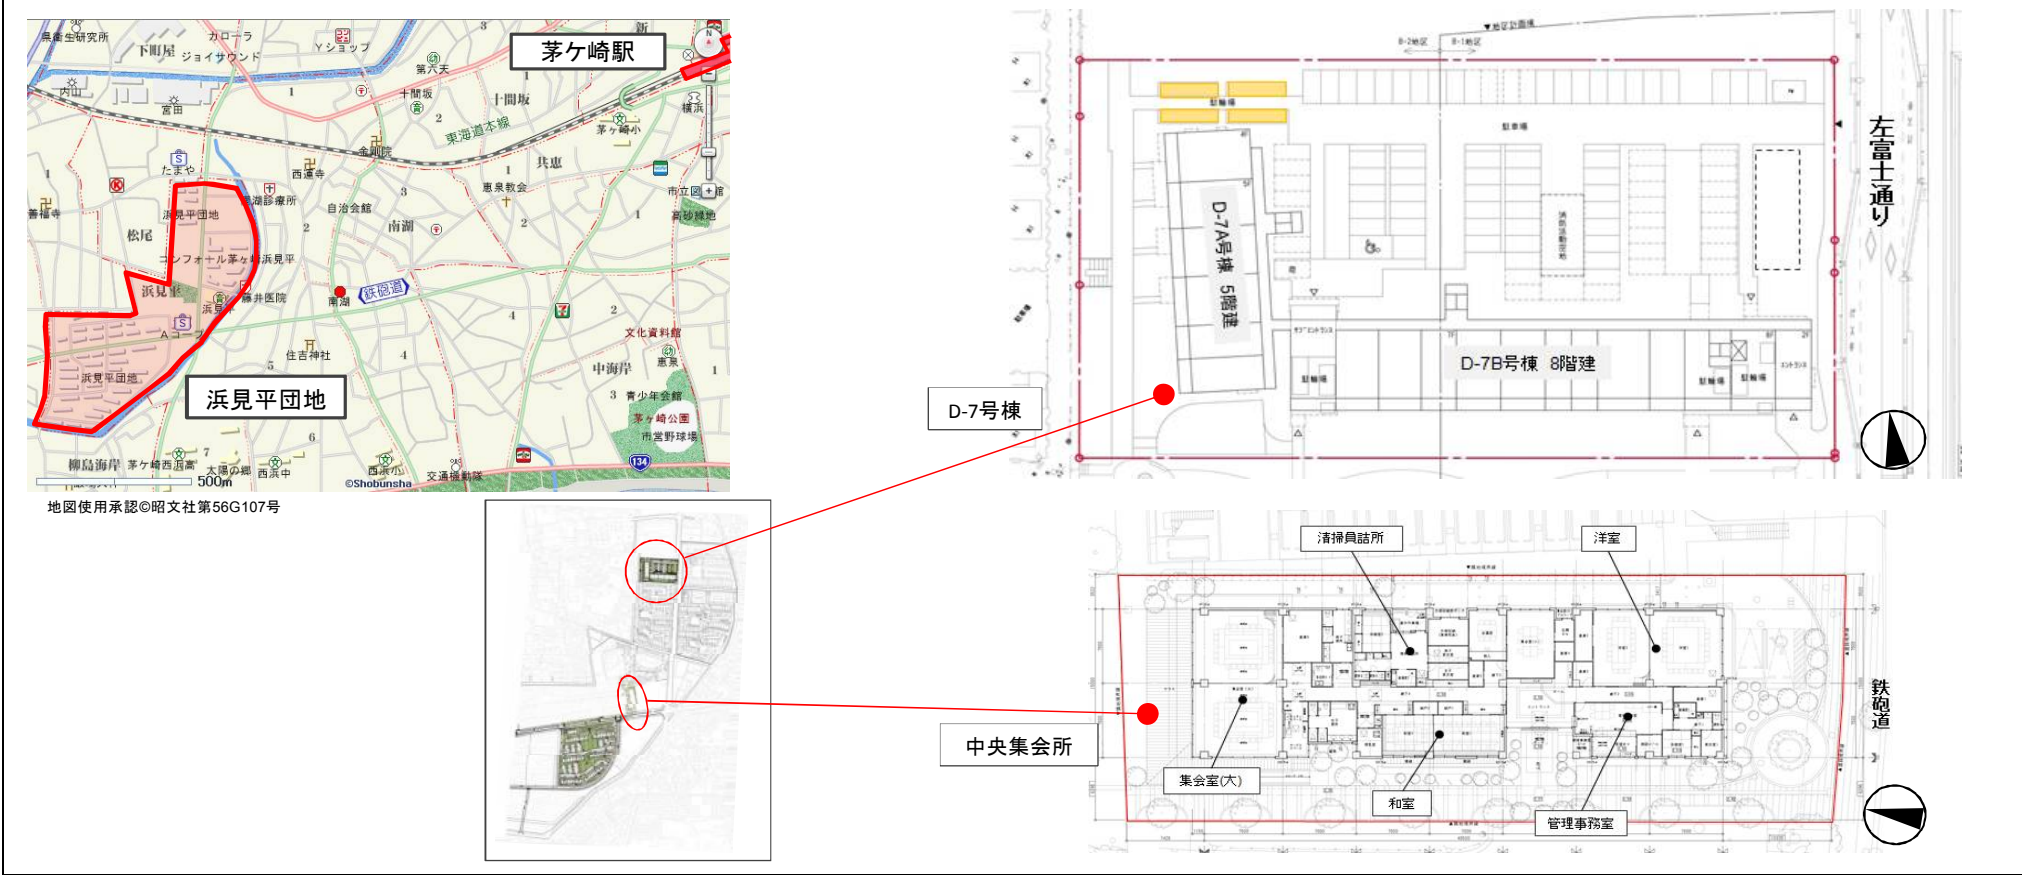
茅ケ崎駅

県衛生研究所
下町屋
カローラ
ジョイサウンド
Yショップ
第六天
十間坂
十間坂
東海道本線
茅ヶ崎小
横浜
宮田
金剛院
西運寺
たまや
共恵
恵泉教会
市立図書館
高砂緑地
善福寺
浜見平団地
湘診療所
自治会館
南湖
松尾
コンフォール茅ヶ崎浜見平
浜見平
藤井医院
南湖
鉄砲道
Aコープ
文化資料館
浜見平団地
住吉神社
中海岸
恵泉
青少年会館
茅ヶ崎公園
市営野球場
柳島海岸
茅ヶ崎西浜高
太陽の郷
西浜中
西浜小
交通機動隊
500m
©Shobunsha

浜見平団地

地図使用承認©昭文社第56G107号

D-7号棟

D-7A号棟 5階建

D-7B号棟 8階建

左富士通り

中央集会所

清掃員詰所

洋室

集会室(大)

和室

管理事務室

鉄砲道